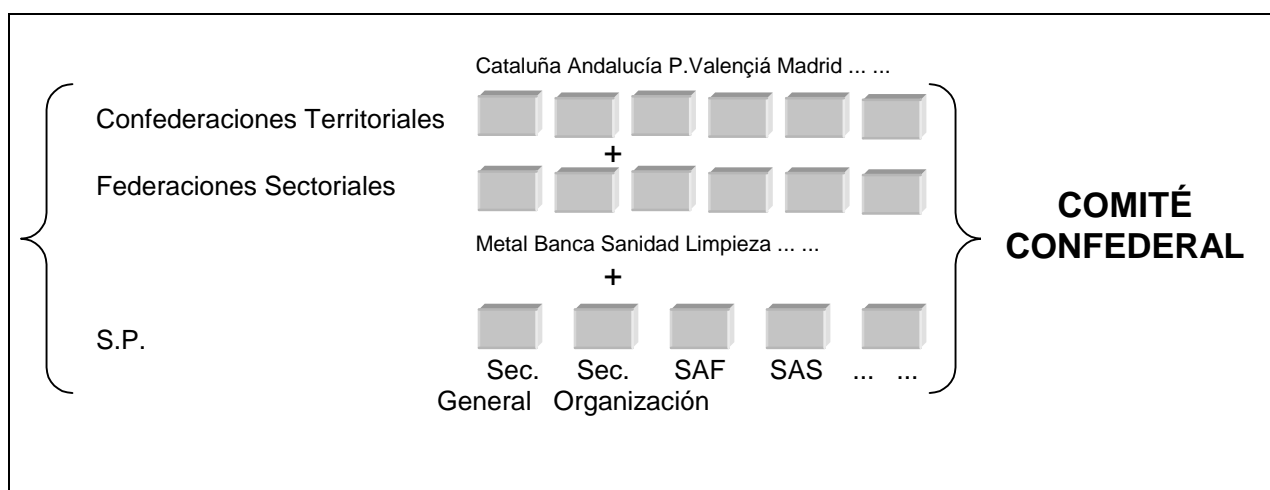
Cataluña Andalucía P.Valençiá Madrid ... ...

Confederaciones Territoriales

+

Federaciones Sectoriales

Metal Banca Sanidad Limpieza ... ...

+

S.P.

Sec. General Sec. Organización SAF SAS ... ...

COMITÉ CONFEDERAL